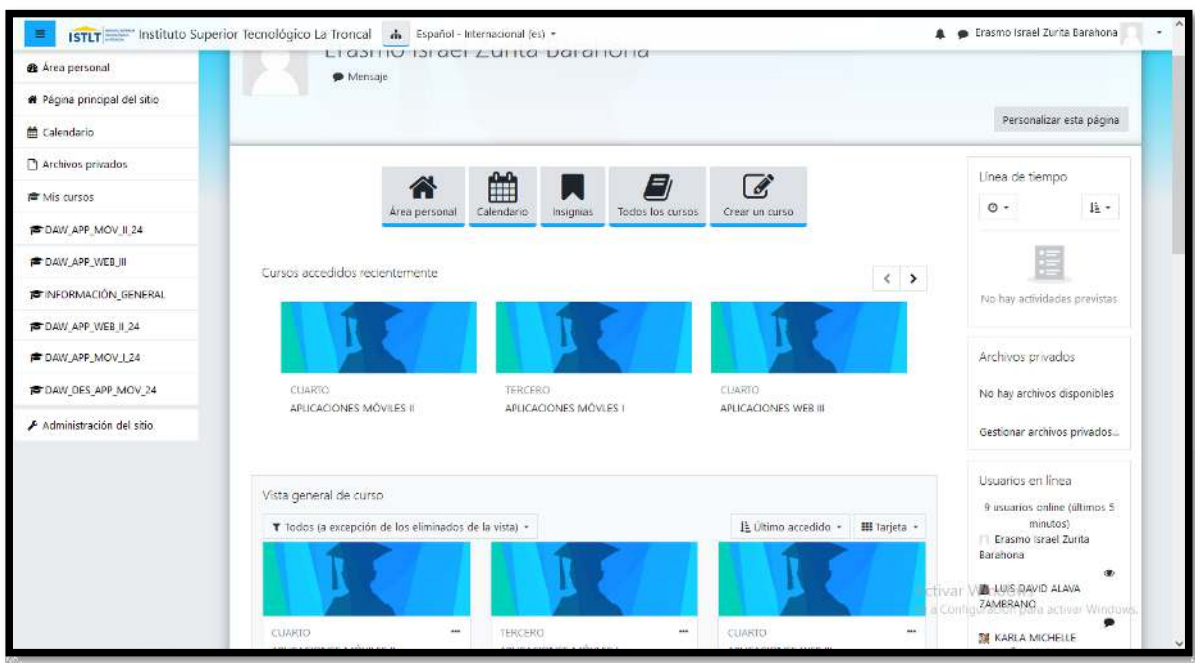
ISTLT Instituto Superior Tecnológico La Troncal Español - Internacional (es) Erasmo Israel Zurita Barahona

Área personal
Página principal del sitio
Calendario
Archivos privados
Mis cursos
DAW_APP_MOV_II_24
DAW_APP_WEB_III
INFORMACIÓN_GENERAL
DAW_APP_WEB_II_24
DAW_APP_MOV_I_24
DAW_DES_APP_MOV_24
Administración del sitio

Erasmo Israel Zurita Barahona
Mensaje

Personalizar esta página

Área personal Calendario Insignias Todos los cursos Crear un curso

Cursos accedidos recientemente

CUARTO
APLICACIONES MÓVILES II

TERCERO
APLICACIONES MÓVLES I

CUARTO
APLICACIONES WEB III

Vista general de curso
Todos (a excepción de los eliminados de la vista)
Último accedido
Tarjeta

CUARTO
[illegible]

TERCERO
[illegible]

CUARTO
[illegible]

Línea de tiempo
No hay actividades previstas

Archivos privados
No hay archivos disponibles
Gestionar archivos privados...

Usuarios en línea
9 usuarios online (últimos 5 minutos)
Erasmo Israel Zurita Barahona
LUIS DAVID ALAVA ZAMBRANO
KARLA MICHELLE

Activar Windows
Ve a Configuración para activar Windows.